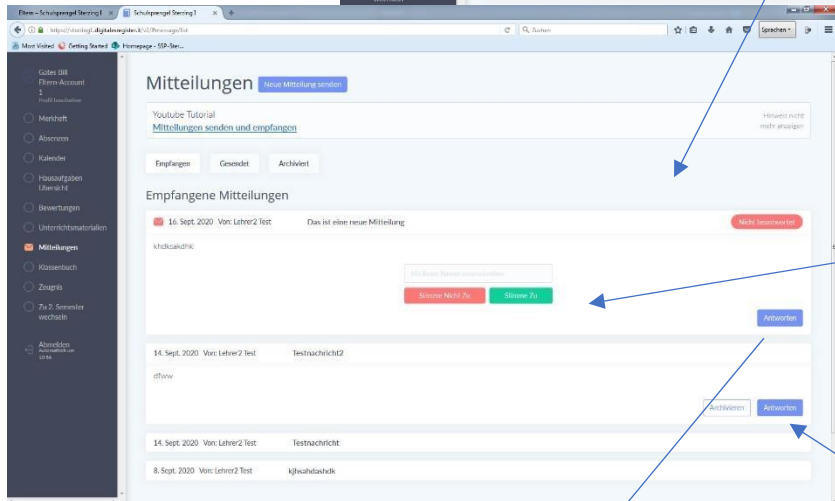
Eltern - Schulsprengel Sterzing I × Schulsprengel Sterzing I ×

https://sterzing1.digitalesregister.it/v2/#message/list

Q Suchen

Sprachen

Most Visited Getting Started Homepage - SSP-Ster...

Gates Bill
Eltern-Account
1
Profil bearbeiten

Merkheft

Absenzen

Kalender

Hausaufgaben Übersicht

Bewertungen

Unterrichtsmaterialien

Mitteilungen

Klassenbuch

Zeugnis

Zu 2. Semester wechseln

Abmelden
Automatisch um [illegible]

Mitteilungen Neue Mitteilung senden

Youtube Tutorial
Mitteilungen senden und empfangen

Hinweis nicht mehr anzeigen

Empfangen Gesendet Archiviert

Empfangene Mitteilungen

16. Sept. 2020 Von: Lehrer2 Test Das ist eine neue Mitteilung Nicht beantwortet

khdksakdhk

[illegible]

Stimme Nicht Zu Stimme Zu

Antworten

14. Sept. 2020 Von: Lehrer2 Test Testnachricht2

dfww

Archivieren Antworten

14. Sept. 2020 Von: Lehrer2 Test Testnachricht

8. Sept. 2020 Von: Lehrer2 Test kjhsahdashdk